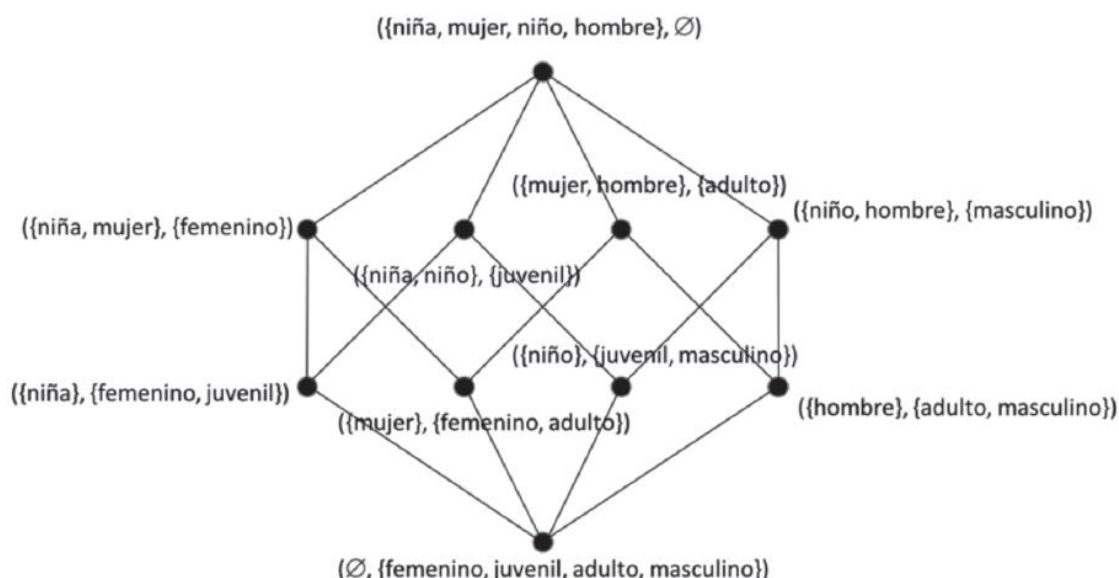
({niña, mujer, niño, hombre}, $\varnothing$)

({mujer, hombre}, {adulto})

({niña, mujer}, {femenino})

({niño, hombre}, {masculino})

({niña, niño}, {juvenil})

({niño}, {juvenil, masculino})

({niña}, {femenino, juvenil})

({mujer}, {femenino, adulto})

({hombre}, {adulto, masculino})

($\varnothing$, {femenino, juvenil, adulto, masculino})